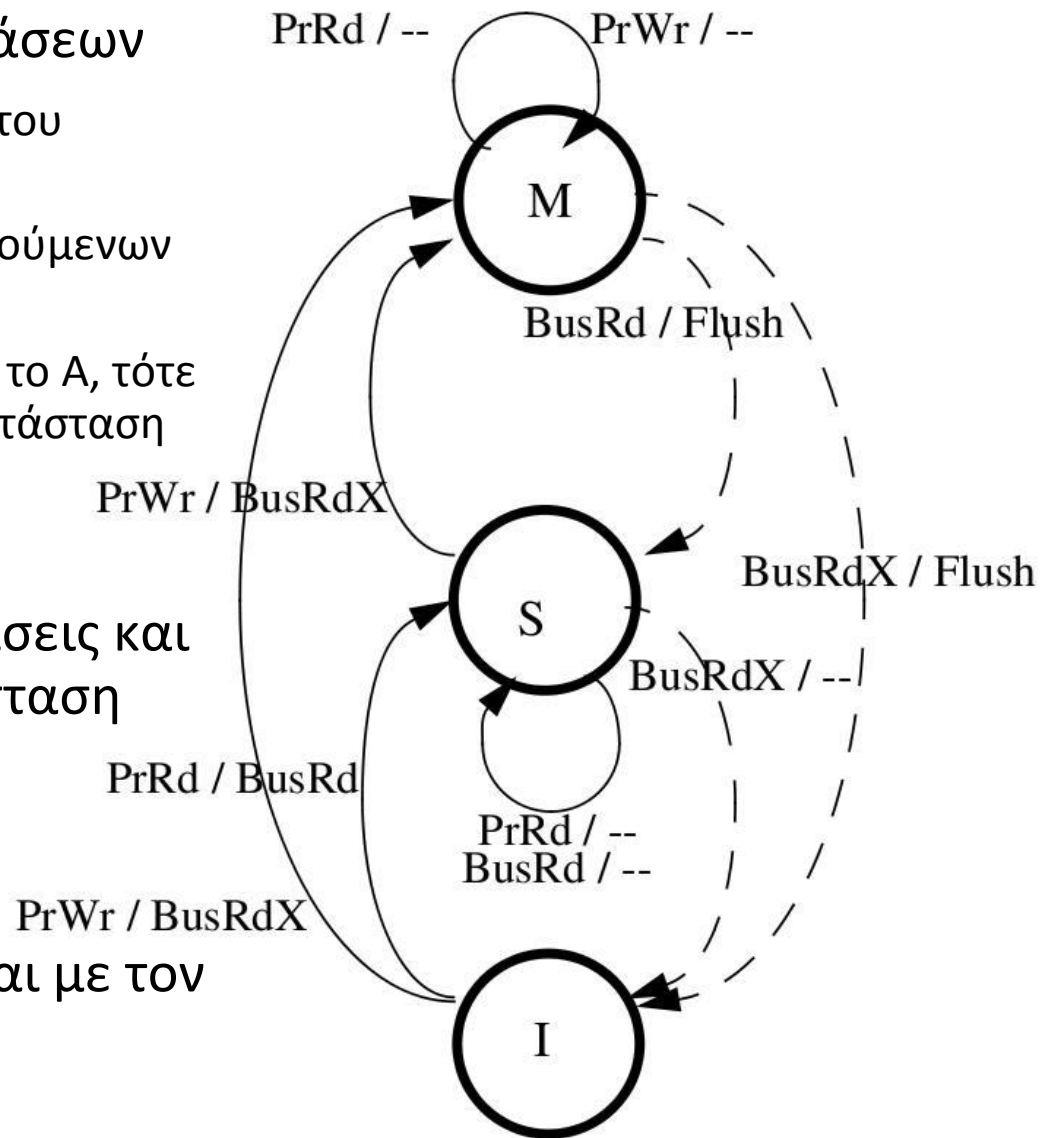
άσεων

του

ούμενων

το Α, τότε
τάσταση

σεις και
ταση

αι με τον

PrRd / --
PrWr / --

M

BusRd / Flush

PrWr / BusRdX

S

BusRdX / Flush

BusRdX / --

PrRd / BusRd

PrRd / --
BusRd / --

PrWr / BusRdX

I